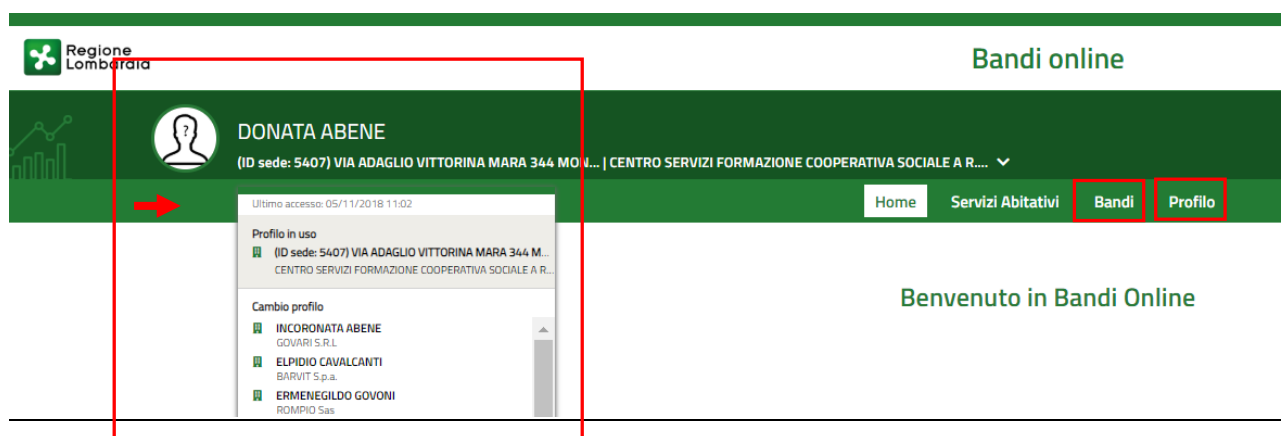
Regione Lombardia

Bandi online

DONATA ABENE

(ID sede: 5407) VIA ADAGLIO VITTORINA MARA 344 MON... | CENTRO SERVIZI FORMAZIONE COOPERATIVA SOCIALE A R....

Home Servizi Abitativi Bandi Profilo

Ultimo accesso: 05/11/2018 11:02

Profilo in uso
(ID sede: 5407) VIA ADAGLIO VITTORINA MARA 344 M...
CENTRO SERVIZI FORMAZIONE COOPERATIVA SOCIALE A R...

Cambio profilo
INCORONATA ABENE
GOVARI S.R.L
ELPIDIO CAVALCANTI
BARVIT S.p.a.
ERMENEGILDO GOVONI
ROMPIO Sas

Benvenuto in Bandi Online